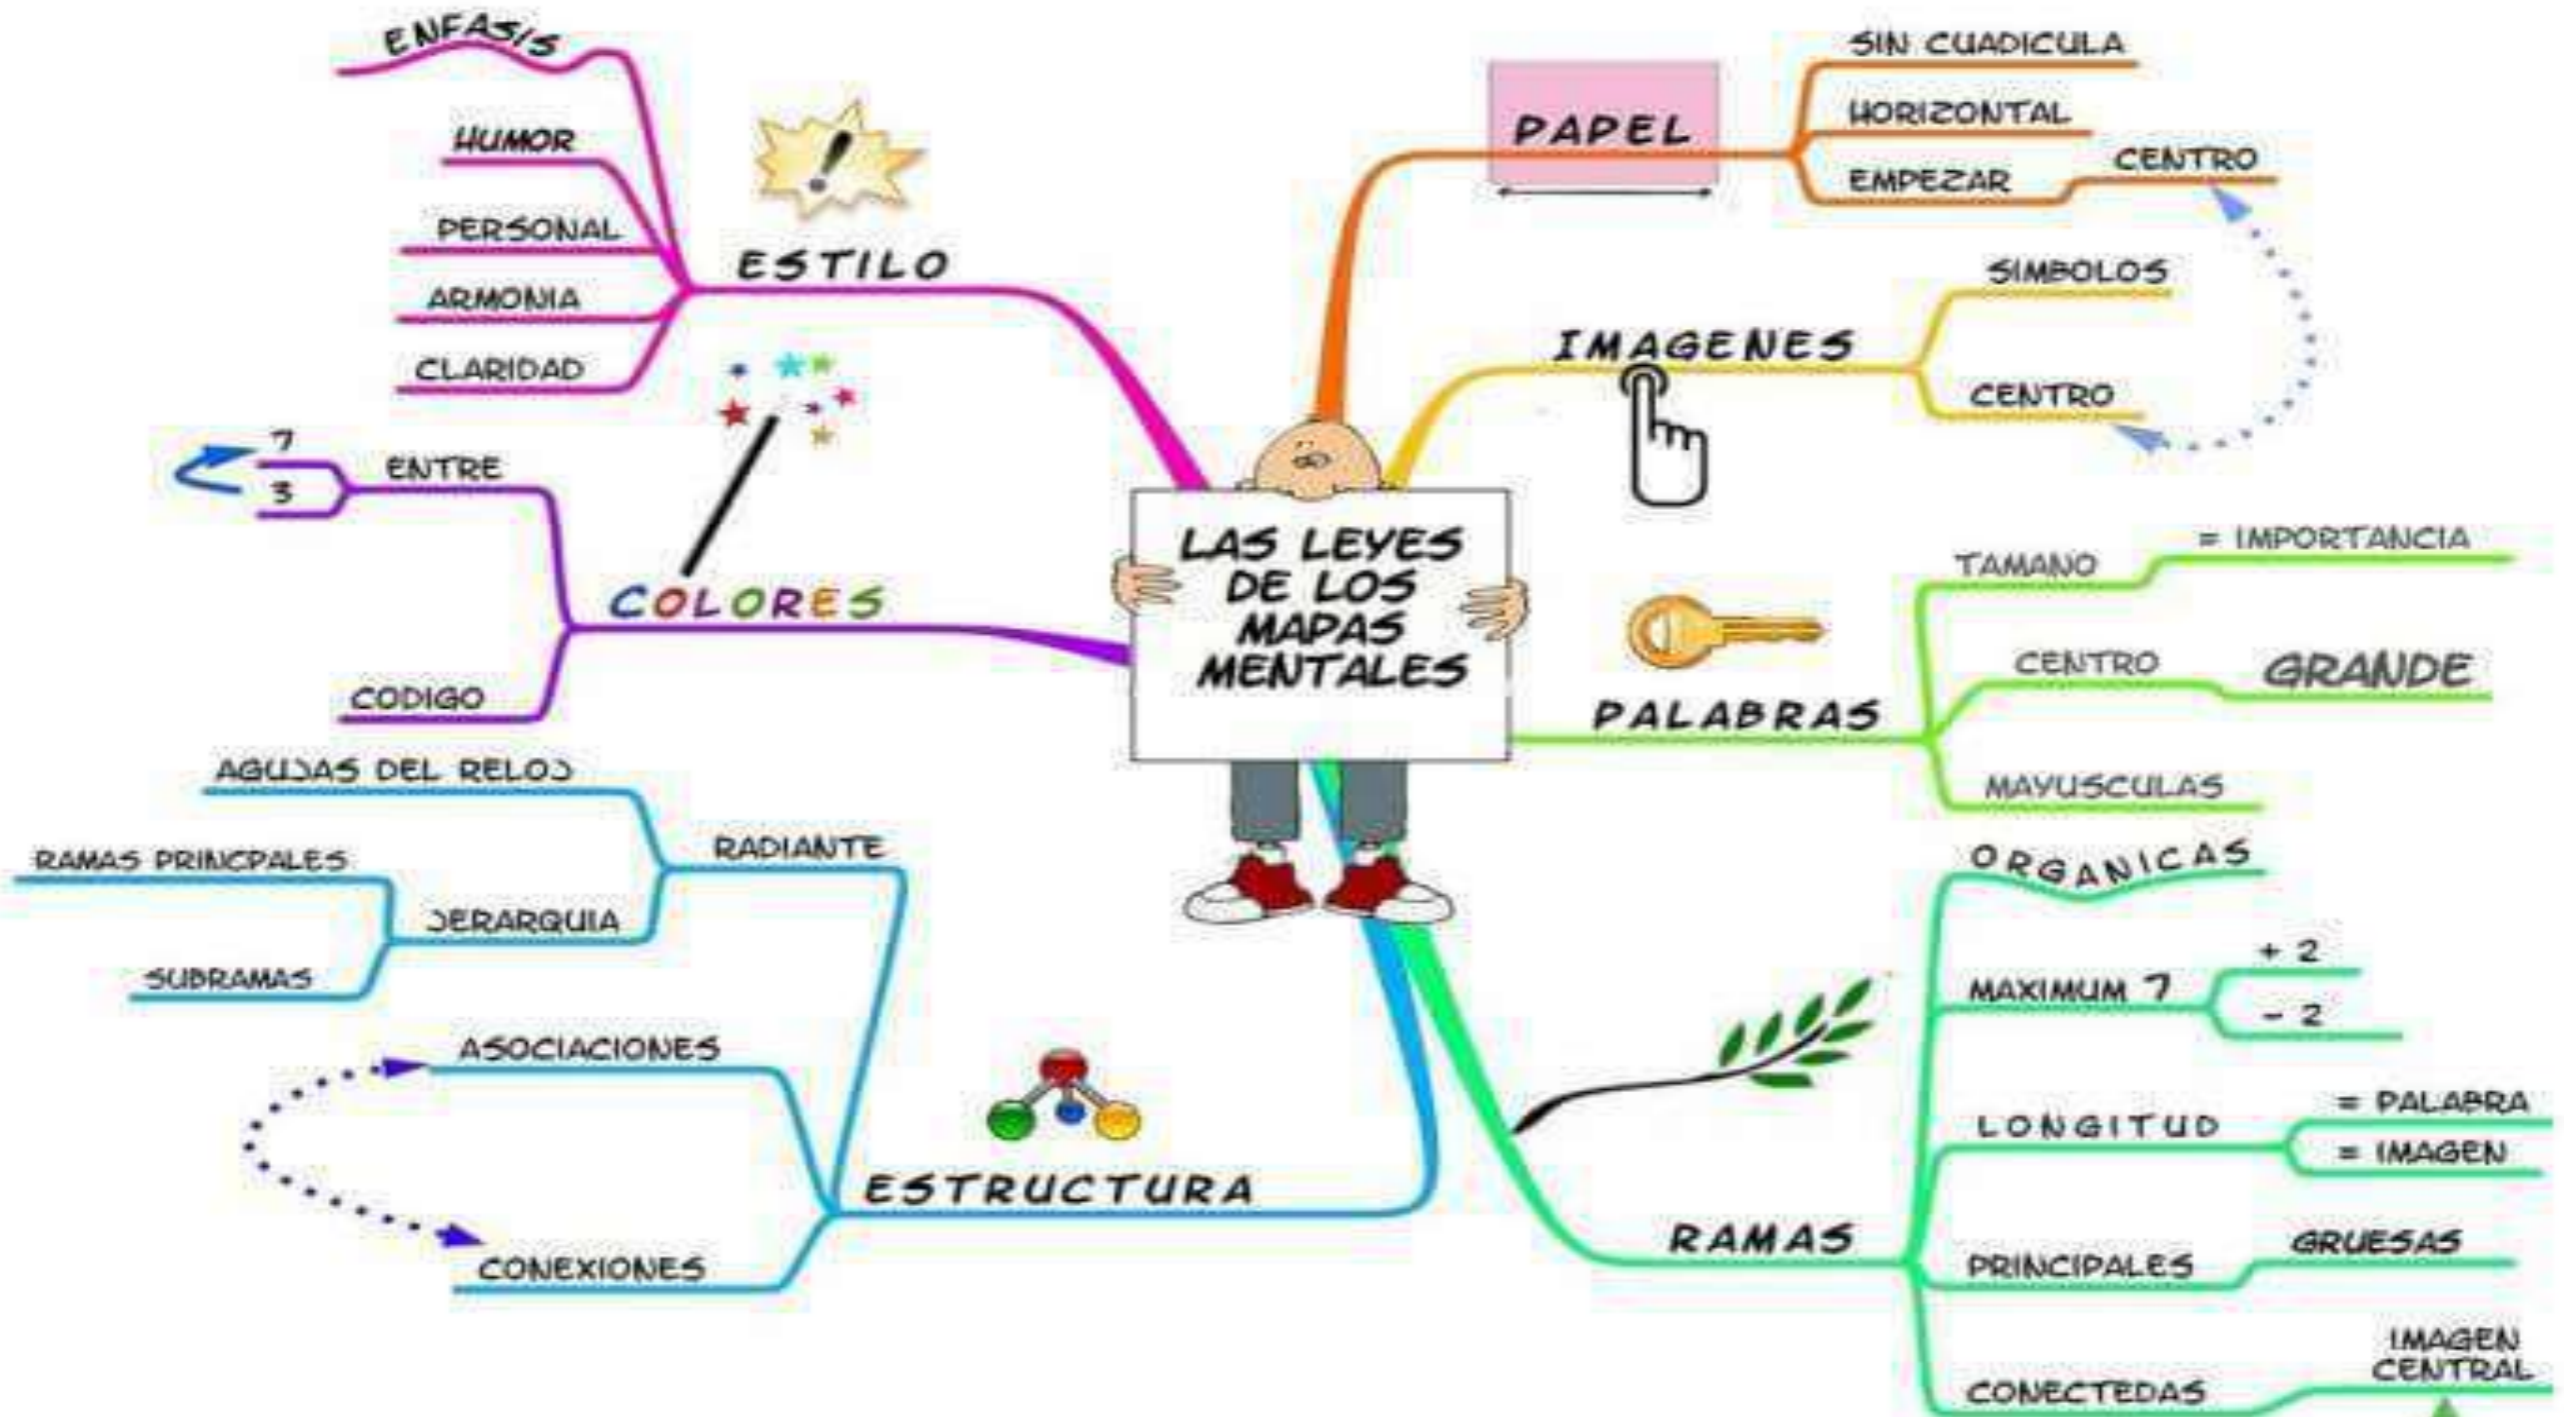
LAS LEYES DE LOS MAPAS MENTALES

ESTILO
ENFASIS
HUMOR
PERSONAL
ARMONIA
CLARIDAD

COLORES
ENTRE
7
3
CODIGO

ESTRUCTURA
RADIANTE
AGUJAS DEL RELOJ
JERARQUIA
RAMAS PRINCPALES
SUBRAMAS
ASOCIACIONES
CONEXIONES

PAPEL
SIN CUADICULA
HORIZONTAL
EMPEZAR
CENTRO

IMAGENES
SIMBOLOS
CENTRO

PALABRAS
TAMANO
= IMPORTANCIA
CENTRO
GRANDE
MAYUSCULAS

RAMAS
ORGANICAS
MAXIMUM 7
+ 2
- 2
LONGITUD
= PALABRA
= IMAGEN
PRINCIPALES
GRUESAS
CONECTEDAS
IMAGEN CENTRAL